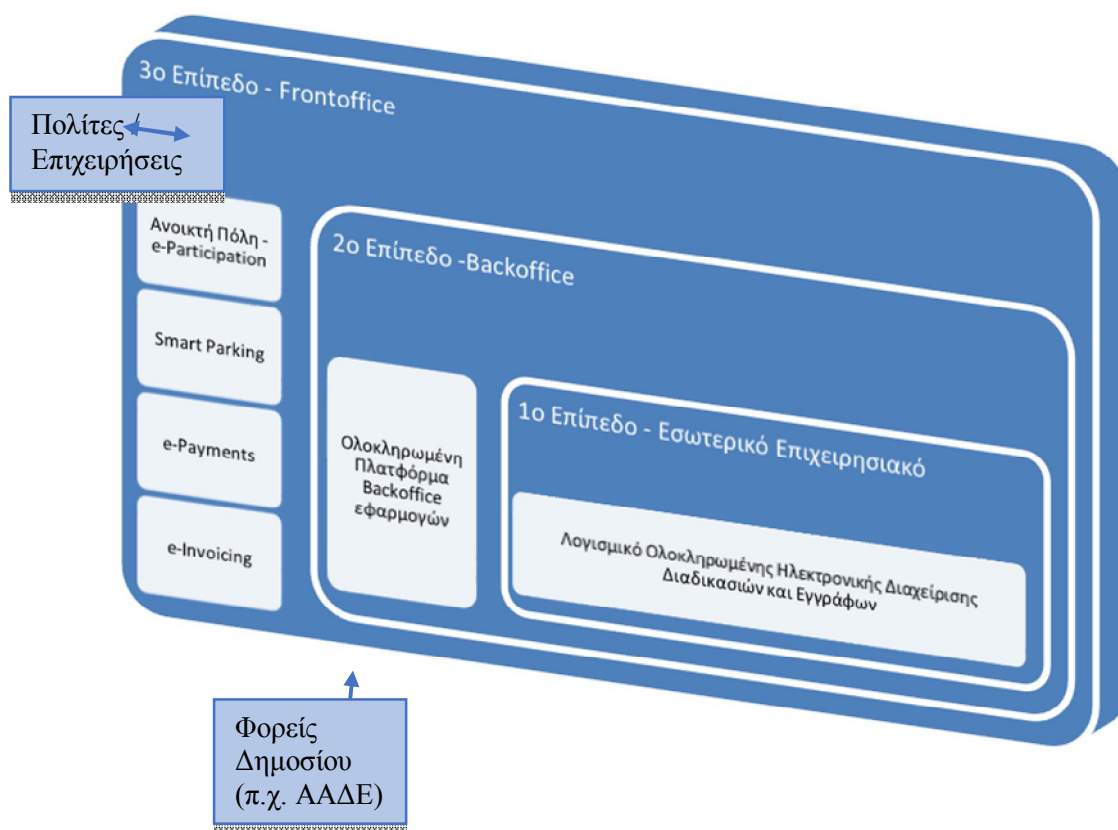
3ο Επίπεδο - Frontoffice

Πολίτες
Επιχειρήσεις

Ανοικτή Πόλη - e-Participation

Smart Parking

e-Payments

e-Invoicing

2ο Επίπεδο -Backoffice

Ολοκληρωμένη Πλατφόρμα Backoffice εφαρμογών

1ο Επίπεδο - Εσωτερικό Επιχειρησιακό

Λογισμικό Ολοκληρωμένης Ηλεκτρονικής Διαχείρισης Διαδικασιών και Εγγράφων

Φορείς
Δημοσίου
(π.χ. ΑΑΔΕ)